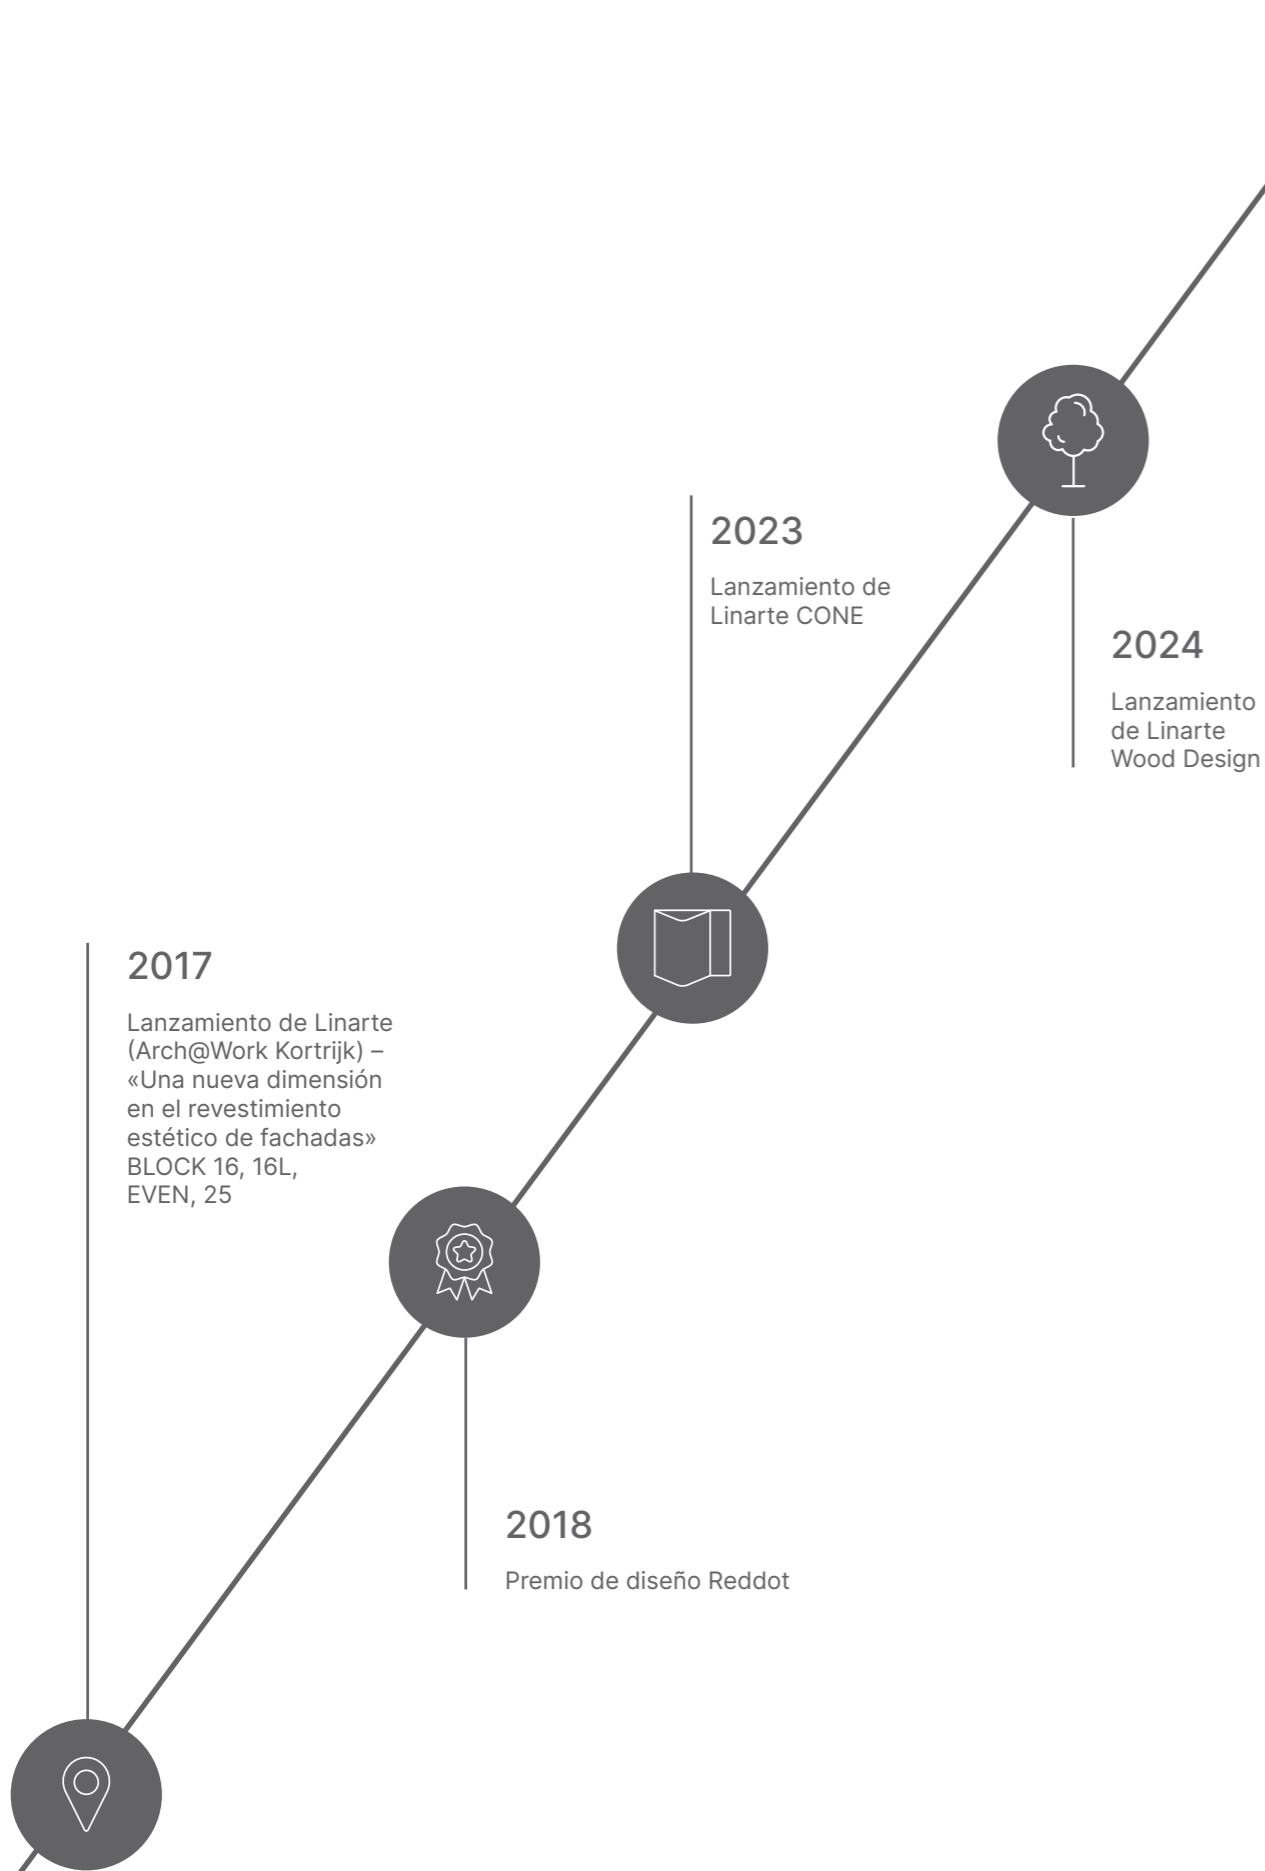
2023

Lanzamiento de Linarte CONE

2024

Lanzamiento de Linarte Wood Design

2017

Lanzamiento de Linarte (Arch@Work Kortrijk) – «Una nueva dimensión en el revestimiento estético de fachadas» BLOCK 16, 16L, EVEN, 25

2018

Premio de diseño Reddot